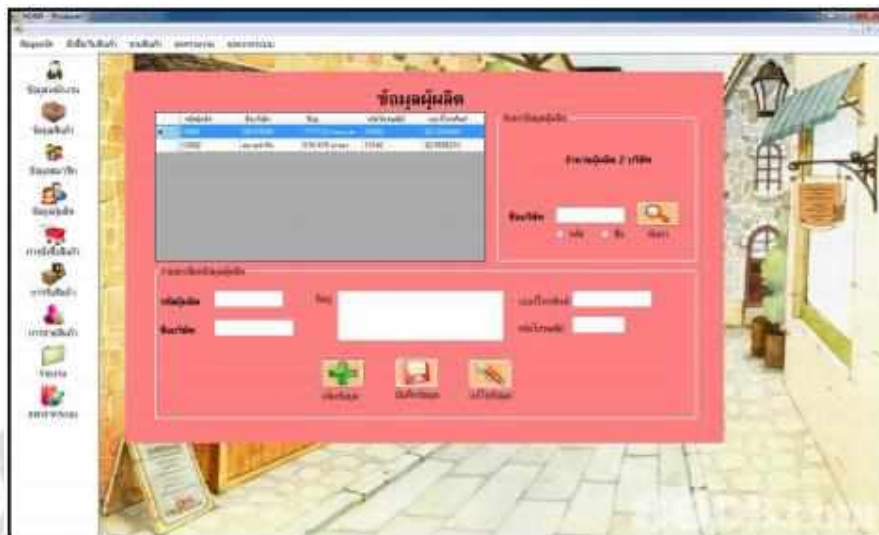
ข้อมูลผู้ผลิต

จำนวนผู้ผลิต 2 บริษัท

ชื่อบริษัท

ค้นหา

รหัสผู้ผลิต

ชื่อบริษัท

ที่อยู่

เบอร์โทรศัพท์

รหัสไปรษณีย์

เพิ่มข้อมูล

บันทึกข้อมูล

แก้ไขข้อมูล

ข้อมูลพนักงาน

ข้อมูลสินค้า

ข้อมูลสมาชิก

ข้อมูลผู้ผลิต

การสั่งซื้อสินค้า

การรับสินค้า

การขายสินค้า

รายงาน

ออกจากระบบ

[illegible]